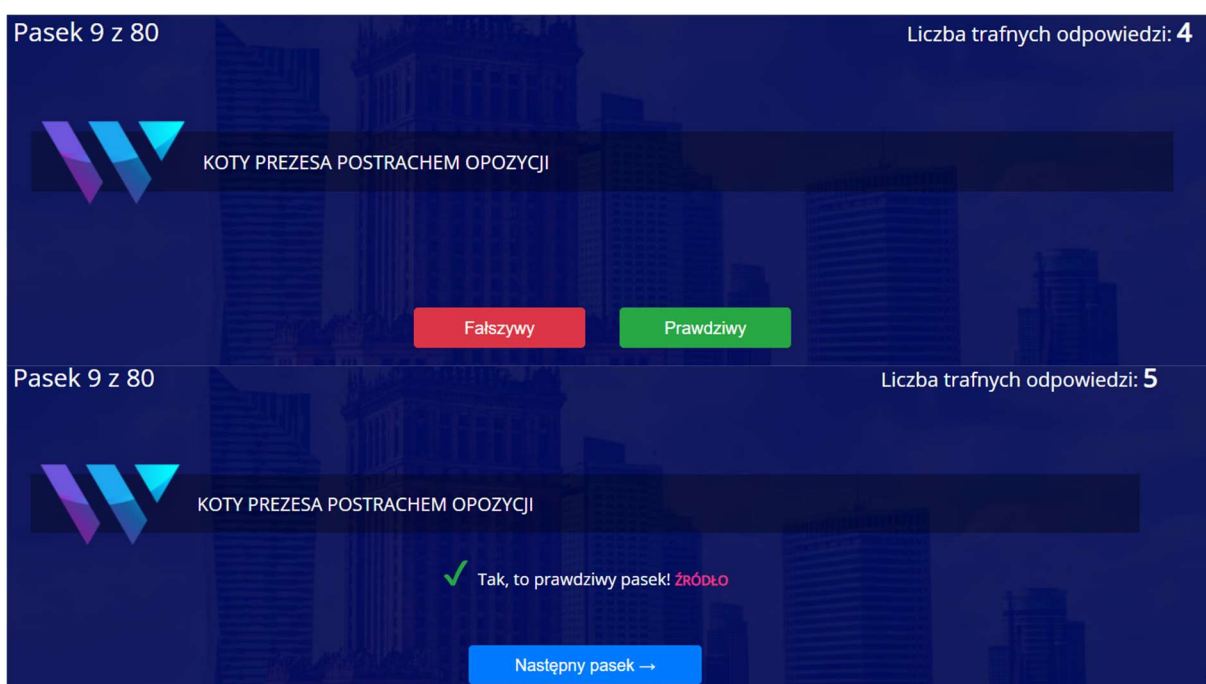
Pasek 9 z 80

Liczba trafnych odpowiedzi: 4

KOTY PREZESA POSTRACHEM OPOZYCJI

Fałszywy

Prawdziwy

Pasek 9 z 80

Liczba trafnych odpowiedzi: 5

KOTY PREZESA POSTRACHEM OPOZYCJI

✓ Tak, to prawdziwy pasek! ŹRÓDŁO

Następny pasek →